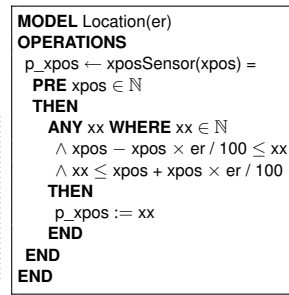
**MODEL** Location(er)
**OPERATIONS**
p_xpos $\leftarrow$ xposSensor(xpos) =
**PRE** xpos $\in \mathbb{N}$
**THEN**
**ANY** xx **WHERE** xx $\in \mathbb{N}$
$\wedge$ xpos $-$ xpos $\times$ er / 100 $\leq$ xx
$\wedge$ xx $\leq$ xpos + xpos $\times$ er / 100
**THEN**
p_xpos := xx
**END**
**END**
**END**